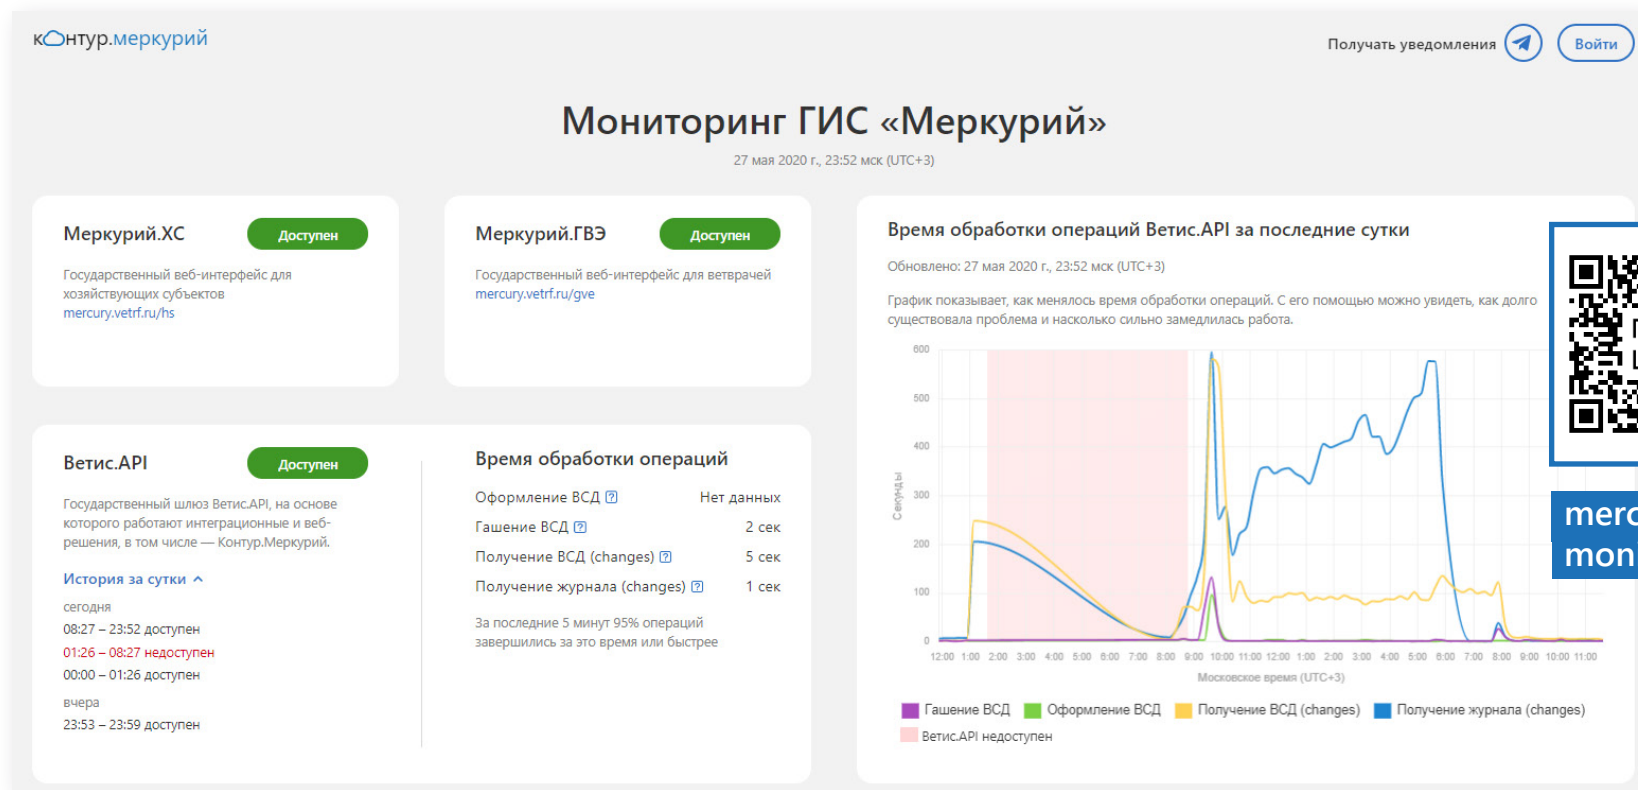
контур.меркурий

Получать уведомления Войти

Мониторинг ГИС «Меркурий»

27 мая 2020 г., 23:52 мск (UTC+3)

Меркурий.ХС Доступен

Государственный веб-интерфейс для хозяйствующих субъектов
mercury.vetrf.ru/hs

Меркурий.ГВЭ Доступен

Государственный веб-интерфейс для ветврачей
mercury.vetrf.ru/gve

Ветис.API Доступен

Государственный шлюз Ветис.API, на основе которого работают интеграционные и веб-решения, в том числе — Контур.Меркурий.

История за сутки

сегодня
08:27 – 23:52 доступен
01:26 – 08:27 недоступен
00:00 – 01:26 доступен

вчера
23:53 – 23:59 доступен

Время обработки операций

| | |
|---|---|
| Оформление ВСД | Нет данных |
| Гашение ВСД | 2 сек |
| Получение ВСД (changes) | 5 сек |
| Получение журнала (changes) | 1 сек |

За последние 5 минут 95% операций завершились за это время или быстрее

Время обработки операций Ветис.API за последние сутки

Обновлено: 27 мая 2020 г., 23:52 мск (UTC+3)

График показывает, как менялось время обработки операций. С его помощью можно увидеть, как долго существовала проблема и насколько сильно замедлилась работа.

600
500
400
300
200
100
0
Секунды

12:00 1:00 2:00 3:00 4:00 5:00 6:00 7:00 8:00 9:00 10:00 11:00 12:00 1:00 2:00 3:00 4:00 5:00 6:00 7:00 8:00 9:00 10:00 11:00
Московское время (UTC+3)

Гашение ВСД Оформление ВСД Получение ВСД (changes) Получение журнала (changes)
Ветис.API недоступен

merc
mon